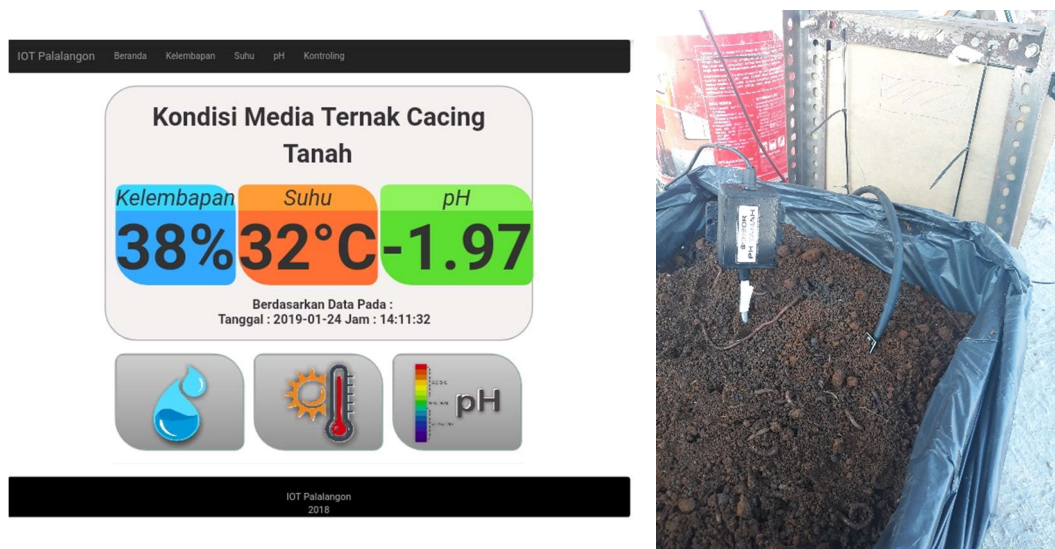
IOT Palalangon Beranda Kelembapan Suhu pH Kontroling

Kondisi Media Ternak Cacing Tanah

Kelembapan
38%

Suhu
32°C

pH
-1.97

Berdasarkan Data Pada :
Tanggal : 2019-01-24 Jam : 14:11:32

pH

IOT Palalangon
2018